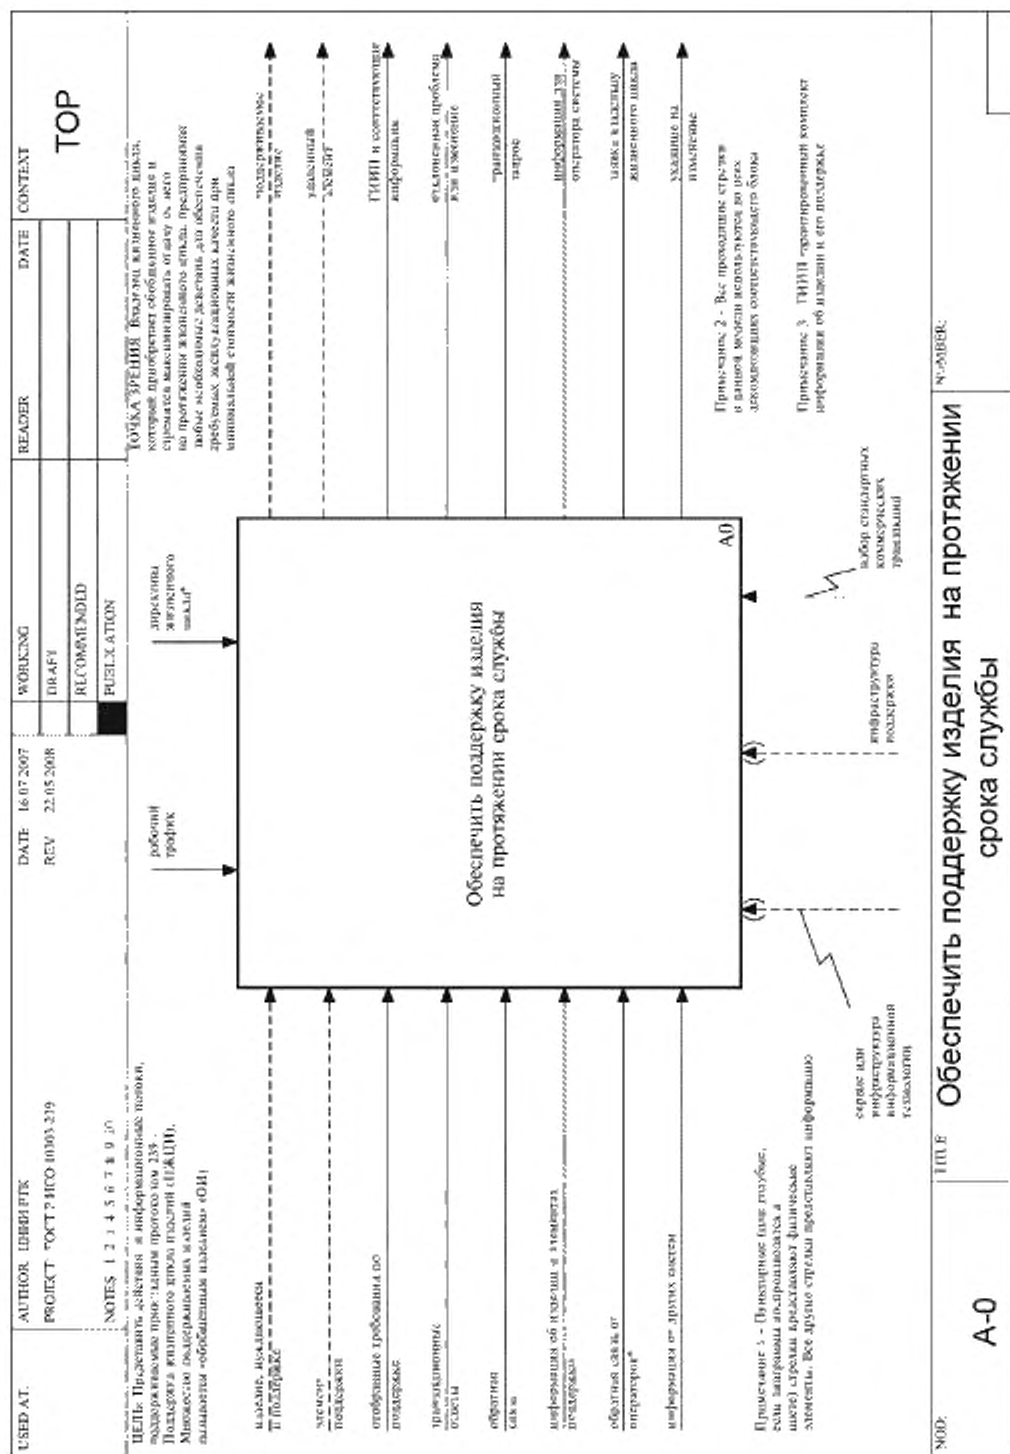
USED AT:

AUTHOR: ЦНИИ РТК
PROJECT: ГОСТ Р ИСО 10303-239

DATE: 16.07.2007
REV: 22.05.2008

WORKING
DRAFT
RECOMMENDED
PUBLICATION

READER

DATE

CONTEXT

TOP

NOTES: 1 2 3 4 5 6 7 8 9 10

ЦЕЛЬ: Представить действия и информационные потоки, поддерживаемые прикладным протоколом 239. Поддержка жизненного цикла изделий (ПЖЦИ). Множество поддерживаемых изделий называется «обобщенным изделием» (ОИ).

ТОЧКА ЗРЕНИЯ: Владелец жизненного цикла, который приобретает обобщенное изделие и стремится максимизировать отдачу от него на протяжении жизненного цикла, предпринимая любые необходимые действия для обеспечения требуемых эксплуатационных качеств при минимальной стоимости жизненного цикла.

рабочий график

директивы жизненного цикла*

изделие, нуждающееся в поддержке*

элемент* поддержки

отобранные требования по поддержке

прикладные планы

обратная связь

информация об изделии и элементах поддержки

обратная связь от оператора*

информация от других систем

Обеспечить поддержку изделия на протяжении срока службы

A0

"поддерживаемое изделие"

удаленный элемент

ГИИП и соответствующая информация

выявленные проблемы или изменения

"рационализаторская" запрос

информация для оператора системы

заявка владельцу жизненного цикла

указание на изменение

сервис или инфраструктура информационной технологии

инфраструктура поддержки

набор стандартных коммерческих транзакций

Примечание 1 - Пунктирные (или голубые, если напечатано в цвете) стрелки представляют физические элементы. Все другие стрелки представляют информацию.

Примечание 2 - Все проходящие стрелки в данной модели используются во всех декомпозициях соответствующего блока.

Примечание 3 - ТИИП - структурированный комплект информации об изделии и его поддержке.

NODE: A-0

TITLE: Обеспечить поддержку изделия на протяжении срока службы

NUMBER: